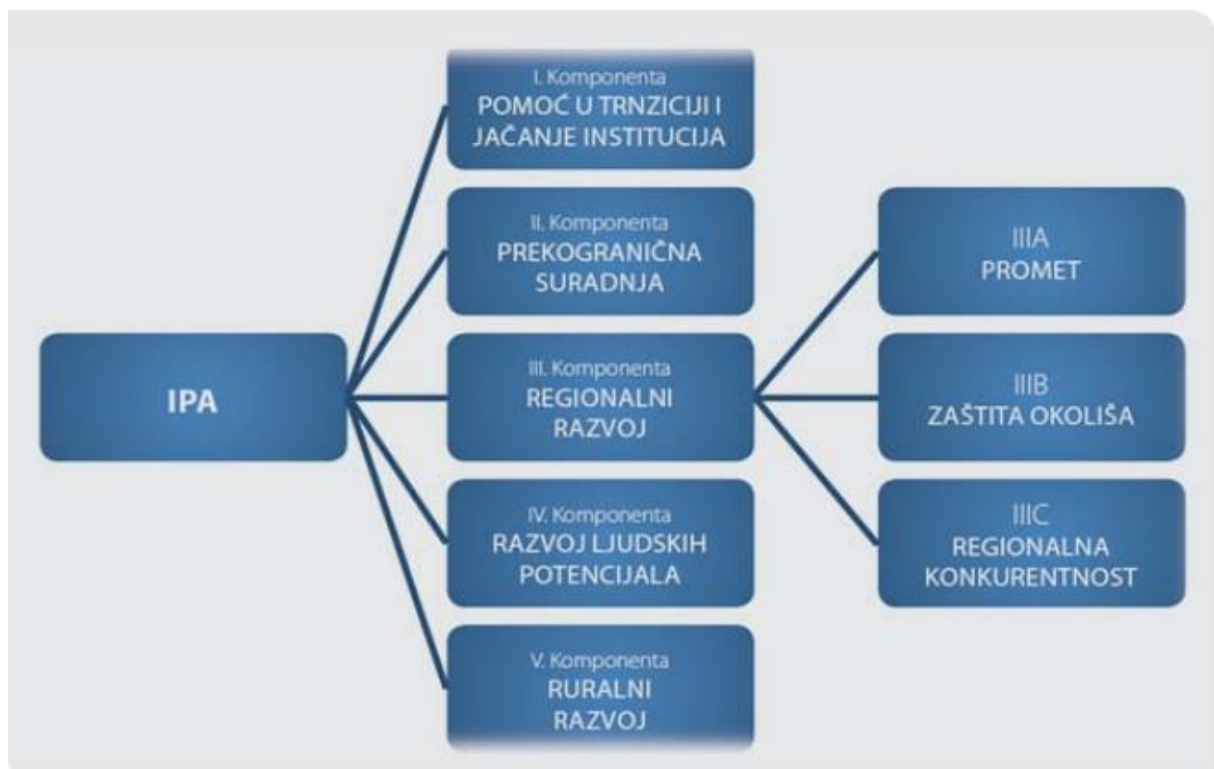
IPA

I. Komponenta
POMOĆ U TRNZICIJI I JAČANJE INSTITUCIJA

II. Komponenta
PREKOGRANIČNA SURADNJA

III. Komponenta
REGIONALNI RAZVOJ

IV. Komponenta
RAZVOJ LJUDSKIH POTENCIJALA

V. Komponenta
RURALNI RAZVOJ

IIIA
PROMET

IIIB
ZAŠTITA OKOLIŠA

IIIC
REGIONALNA KONKURENTNOST